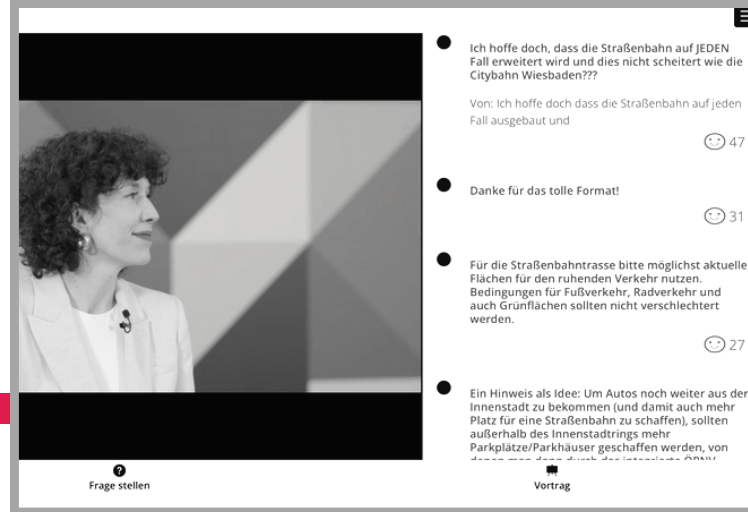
Ich hoffe doch, dass die Straßenbahn auf JEDEN Fall erweitert wird und dies nicht scheitert wie die Citybahn Wiesbaden???

Von: Ich hoffe doch dass die Straßenbahn auf jeden Fall ausgebaut und

47

Danke für das tolle Format!

31

Für die Straßenbahntrasse bitte möglichst aktuelle Flächen für den ruhenden Verkehr nutzen. Bedingungen für Fußverkehr, Radverkehr und auch Grünflächen sollten nicht verschlechtert werden.

27

Ein Hinweis als Idee: Um Autos noch weiter aus der Innenstadt zu bekommen (und damit auch mehr Platz für eine Straßenbahn zu schaffen), sollten außerhalb des Innenstadtrings mehr Parkplätze/Parkhäuser geschaffen werden, von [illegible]

Frage stellen

Vortrag